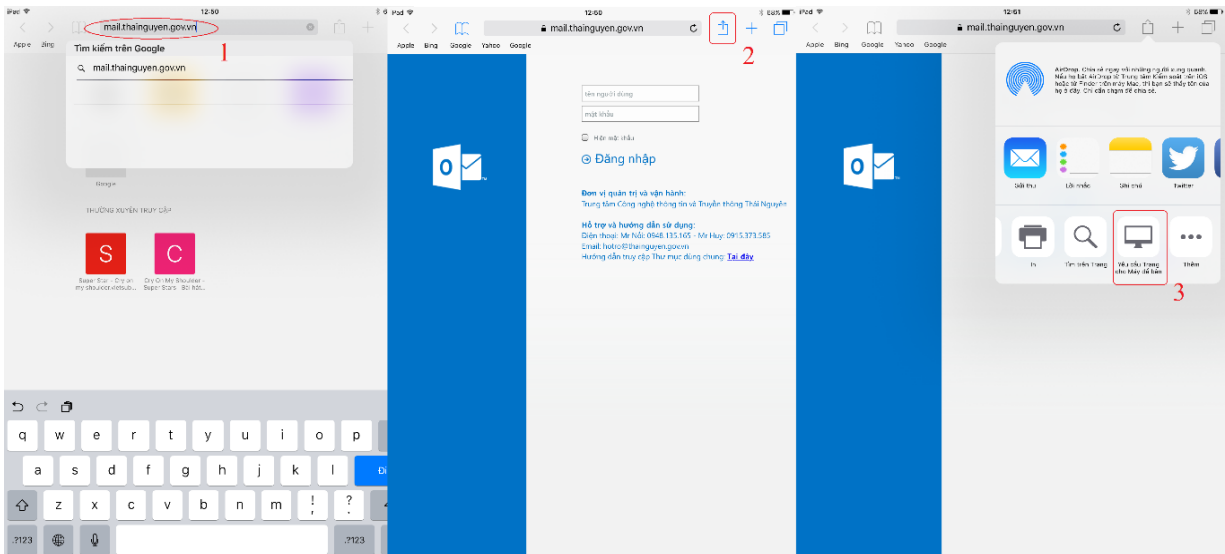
iPad 12:60

mail.thainguyen.gov.vn

1

Apple Bing

Tìm kiếm trên Google

mail.thainguyen.gov.vn

Google

THƯỜNG XUYÊN TRUY CẬP

S

C

Super Star - Chị ơi my shoujeer.vietsub...

Cry On My Shoujeer - Super Stars - Bộ hội...

q w e r t y u i o p

a s d f g h j k l Đi

z x c v b n m ! ?

.?123 .?123

iPad 12:60

mail.thainguyen.gov.vn

2

Apple Bing Google Yahoo Google

tên người dùng

mật khẩu

Hiện mật khẩu

Đăng nhập

Đơn vị quản trị và vận hành:
Trung tâm Công nghệ thông tin và Truyền thông Thái Nguyên

Hỗ trợ và hướng dẫn sử dụng:
Điện thoại: Mr Hải: 0948.135.165 - Mr Huy: 0915.373.585
Email: hotro@thainguyen.gov.vn
Hướng dẫn truy cập Thư mục dùng chung: Tại đây

iPad 12:61 68%

mail.thainguyen.gov.vn

Apple Bing Google Yahoo Google

AirDrop. Chia sẻ ngay tức với những người ở xung quanh. Nếu họ bật AirDrop từ Trung tâm Kiểm soát trên iOS hoặc từ Finder trên máy Mac, thì bạn sẽ thấy tên của họ ở đây. Chỉ cần chạm để chia sẻ.

Gửi thư

Lời nhắc

Ghi chú

Twitter

In

Tìm trên trang

Yêu cầu trang cho Máy để bàn

Thêm

3